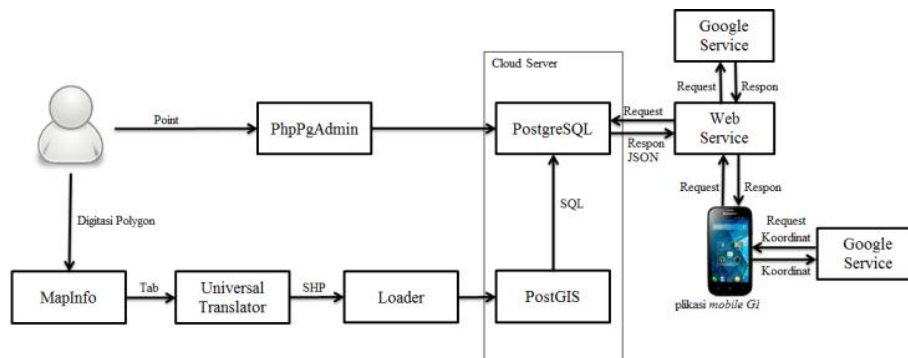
Google Service

Cloud Server

Request

Respon

Point

PhpPgAdmin

PostgreSQL

Request

Respon JSON

Web Service

Request

Respon

Digitasi Polygon

SQL

Request Koordinat

Koordinat

Google Service

MapInfo

Tab

Universal Translator

SHP

Loader

PostGIS

plikasi *mobile GI*